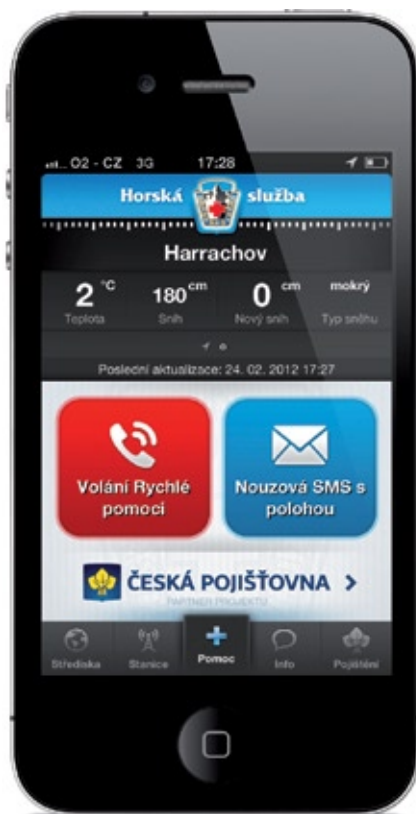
.ııl.. O2 - CZ 3G 17:28

Horská služba

Harrachov

2 °C Teplota

180 cm Snih

0 cm Nový snih

mokrý Typ sněhu

Poslední aktualizace: 24. 02. 2012 17:27

Volání Rychlé pomoci

Nouzová SMS s polohou

ČESKÁ POJIŠŤOVNA >

PARTNER PROJEKTU

Střediska

Stanice

Pomoc

Info

Pojištění